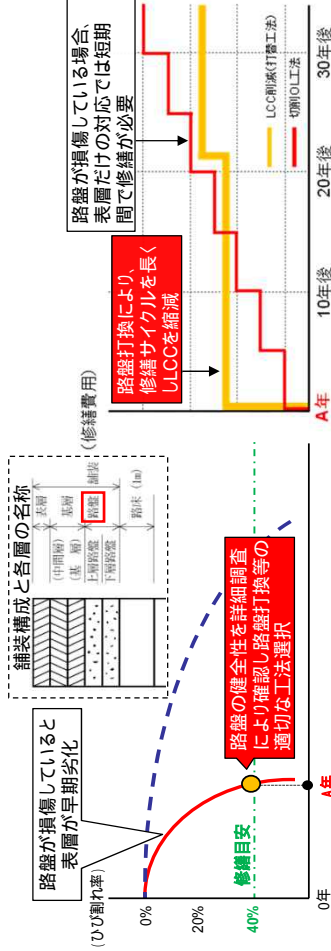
（ひび割れ率）

路盤が損傷していると表層が早期劣化

舗装構成と各層の名称

表層

（中間層）

基層

（基　層）

上層路盤

路盤

下層路盤

舗装

路床（1m）

路盤の健全性を詳細調査により確認し路盤打換等の適切な工法選択

40%

20%

0%

修繕目安

0年

A年

（修繕費用）

路盤打換により、修繕サイクルを長くしLCCを縮減

路盤が損傷している場合、表層だけの対応では短期間で修繕が必要

LCC削減（打替工法）

切削OL工法

A年

10年後

20年後

30年後